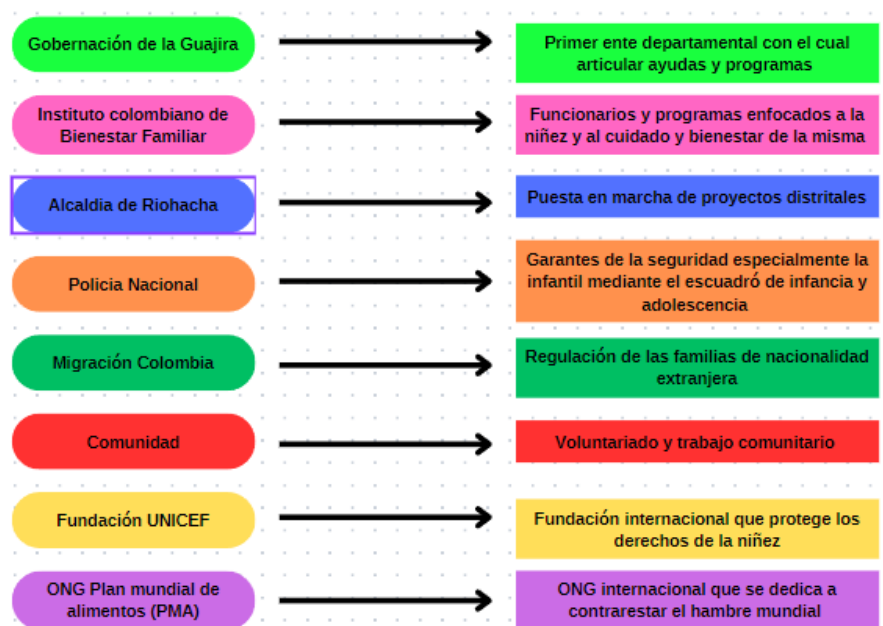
Gobernación de la Guajira

Primer ente departamental con el cual articular ayudas y programas

Instituto colombiano de Bienestar Familiar

Funcionarios y programas enfocados a la niñez y al cuidado y bienestar de la misma

Alcaldia de Riohacha

Puesta en marcha de proyectos distritales

Policia Nacional

Garantes de la seguridad especialmente la infantil mediante el escuadró de infancia y adolescencia

Migración Colombia

Regulación de las familias de nacionalidad extranjera

Comunidad

Voluntariado y trabajo comunitario

Fundación UNICEF

Fundación internacional que protege los derechos de la niñez

ONG Plan mundial de alimentos (PMA)

ONG internacional que se dedica a contrarestar el hambre mundial